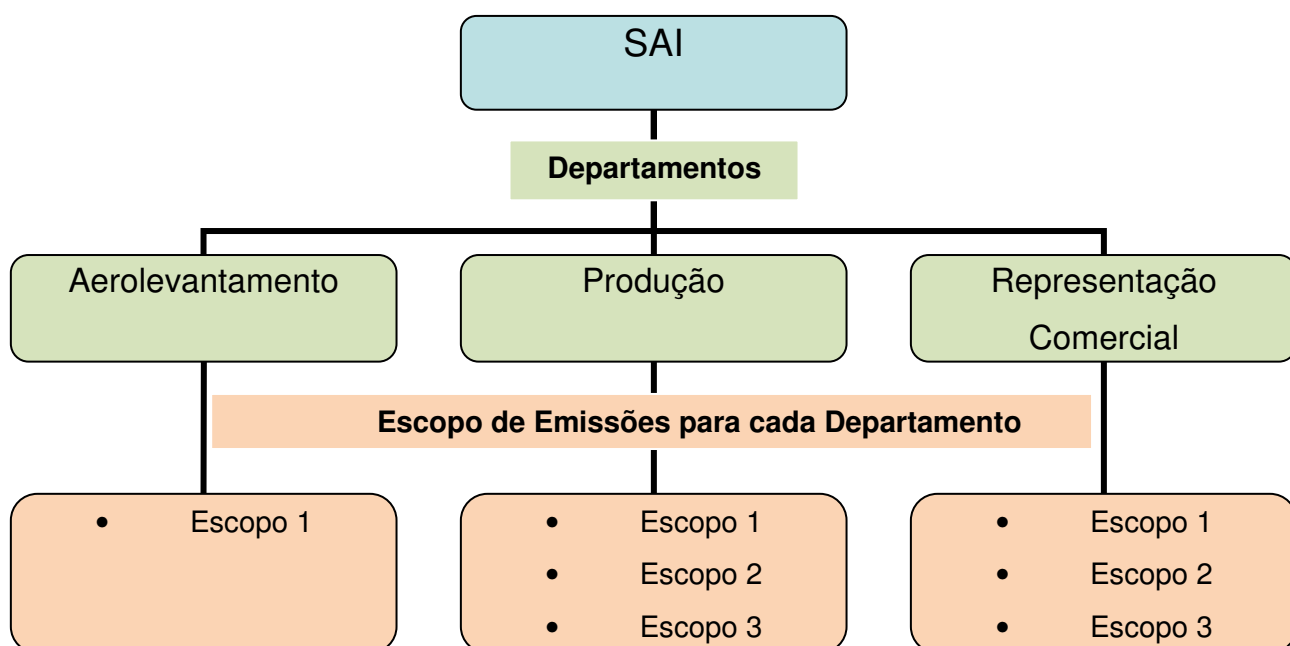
SAI

**Departamentos**

Aerolevantamento

Produção

Representação Comercial

**Escopo de Emissões para cada Departamento**

• Escopo 1

• Escopo 1
• Escopo 2
• Escopo 3

• Escopo 1
• Escopo 2
• Escopo 3